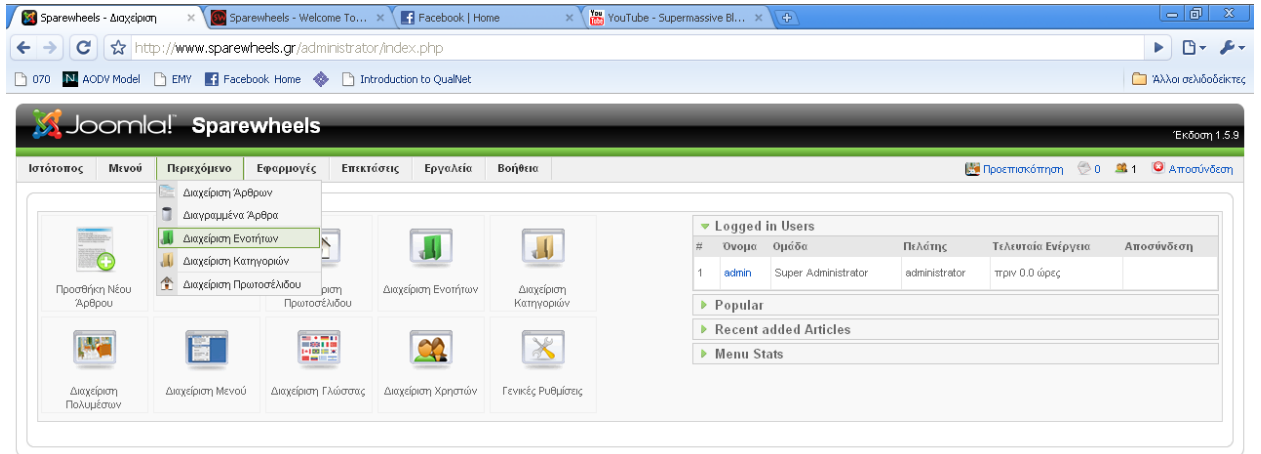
Sparewheels - Διαχείριση ×  Sparewheels - Welcome To... ×  Facebook | Home ×  YouTube - Supermassive Bl... ×

http://www.sparewheels.gr/administrator/index.php

070  AODV Model  EMY  Facebook Home  Introduction to QualNet  Άλλοι σελιδοδείκτες

Joomla! Sparewheels
Έκδοση 1.5.9

Ιστότοπος  Μενού  Περιεχόμενο  Εφαρμογές  Επεκτάσεις  Εργαλεία  Βοήθεια
Προεπισκόπηση  0  1  Αποσύνδεση

Διαχείριση Άρθρων
Διαγραμμένα Άρθρα
Διαχείριση Ενοτήτων
Διαχείριση Κατηγοριών
Διαχείριση Πρωτοσέλιδου

Προσθήκη Νέου Άρθρου
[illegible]ιση Πρωτοσέλιδου
Διαχείριση Ενοτήτων
Διαχείριση Κατηγοριών
Διαχείριση Πολυμέσων
Διαχείριση Μενού
Διαχείριση Γλώσσας
Διαχείριση Χρηστών
Γενικές Ρυθμίσεις

Logged in Users

| # | Όνομα | Ομάδα | Πελάτης | Τελευταία Ενέργεια | Αποσύνδεση |
|---|---|---|---|---|---|
| 1 | admin | Super Administrator | administrator | πριν 0.0 ώρες | |

Popular
Recent added Articles
Menu Stats